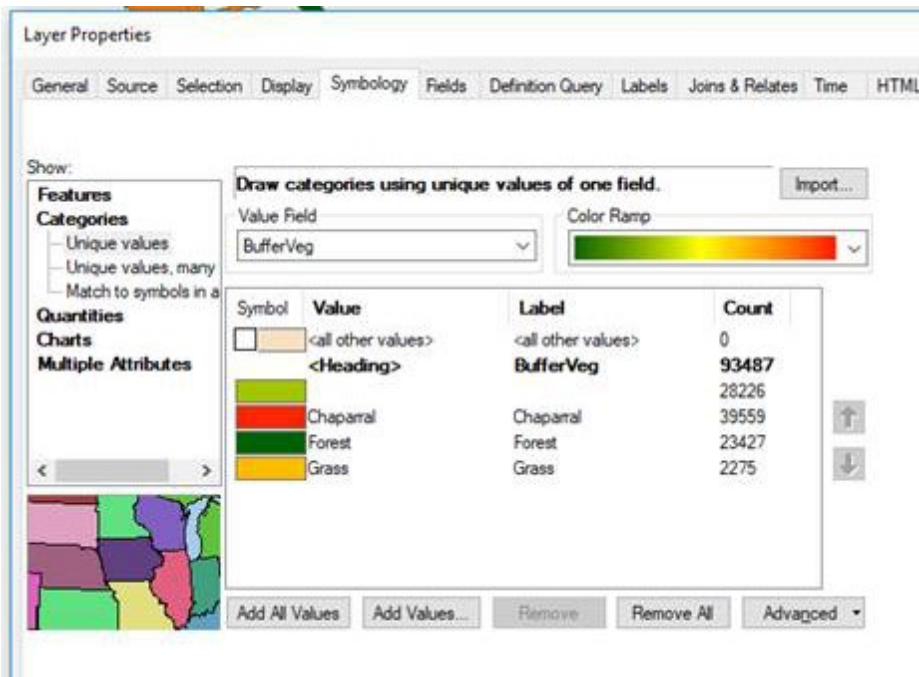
Layer Properties

General | Source | Selection | Display | Symbology | Fields | Definition Query | Labels | Joins & Relates | Time | HTML

Show:
Features
Categories
Unique values
Unique values, many
Match to symbols in a
Quantities
Charts
Multiple Attributes

Draw categories using unique values of one field.

Import...

Value Field
BufferVeg

Color Ramp

| Symbol | Value | Label | Count |
|---|---|---|---|
| | <all other values> | <all other values> | 0 |
| | <Heading> | BufferVeg | 93487 |
| | | | 28226 |
| | Chaparral | Chaparral | 39559 |
| | Forest | Forest | 23427 |
| | Grass | Grass | 2275 |

Add All Values | Add Values... | Remove | Remove All | Advanced